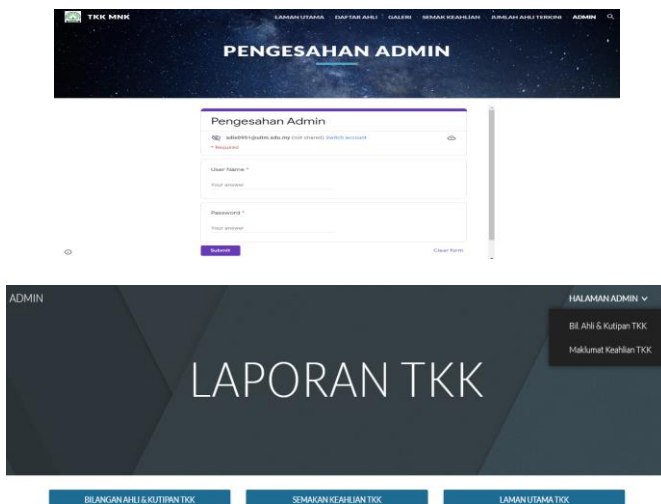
TKK MNK

LAMAN UTAMA DAFTAR AHLI GALERI SEMAK KEAHLIAN JUMLAH AHLI TERKINI ADMIN

PENGESAHAN ADMIN

Pengesahan Admin

adiat001@utm.edu.my (not shared) Switch account

* Required

User Name *

Your answer

Password *

Your answer

Submit

Clear form

ADMIN

HALAMAN ADMIN

Bil. Ahli & Kutipan TKK

Maklumat Keahlian TKK

LAPORAN TKK

BILANGAN AHLI & KUTIPAN TKK

SEMAKAN KEAHLIAN TKK

LAMAN UTAMA TKK